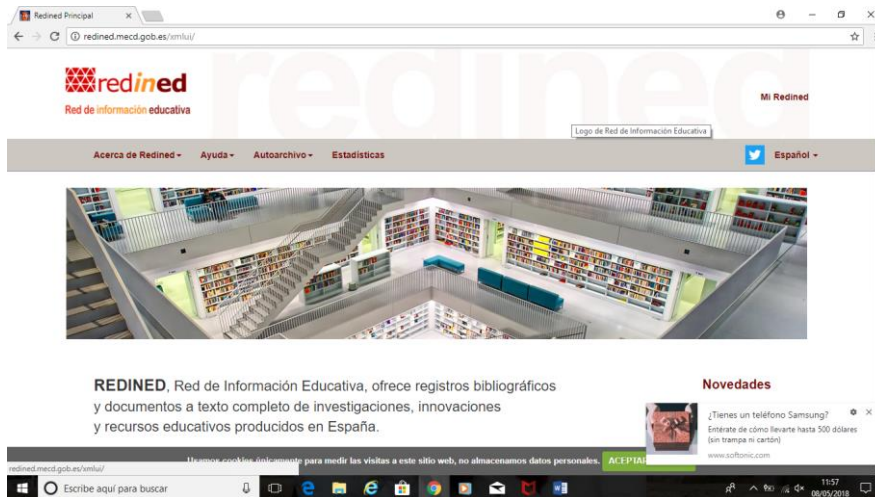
Redined Principal

redined.mecd.gob.es/xmlui/

redined
Red de información educativa

Mi Redined

Logo de Red de Información Educativa

Acerca de Redined ▾ Ayuda ▾ Autoarchivo ▾ Estadísticas

Español ▾

REDINED, Red de Información Educativa, ofrece registros bibliográficos y documentos a texto completo de investigaciones, innovaciones y recursos educativos producidos en España.

Novedades

¿Tienes un teléfono Samsung?
Entérate de cómo llevarte hasta 500 dólares (sin trampa ni cartón)
www.softonic.com

Usamos cookies únicamente para medir las visitas a este sitio web, no almacenamos datos personales. ACEPTAR

redined.mecd.gob.es/xmlui/

Escribe aquí para buscar

11:57
08/05/2018